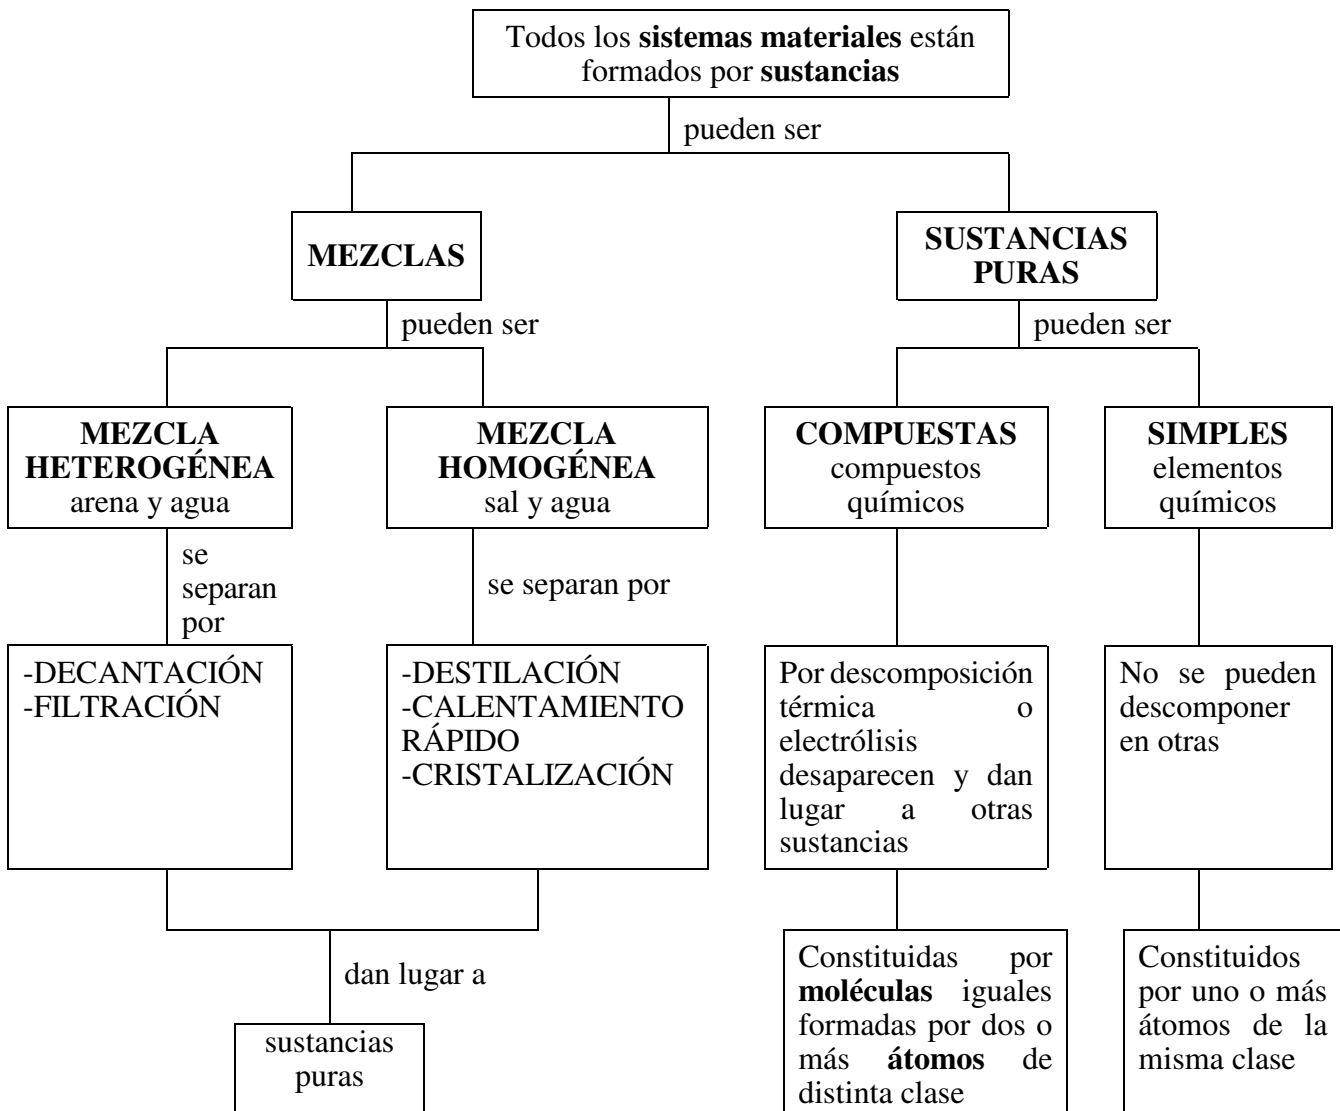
Todos los sistemas materiales están formados por sustancias

pueden ser

MEZCLAS

SUSTANCIAS PURAS

pueden ser

pueden ser

MEZCLA HETEROGÉNEA
arena y agua

MEZCLA HOMOGÉNEA
sal y agua

COMPUESTAS
compuestos químicos

SIMPLES
elementos químicos

se separan por

se separan por

-DECANTACIÓN
-FILTRACIÓN

-DESTILACIÓN
-CALENTAMIENTO RÁPIDO
-CRISTALIZACIÓN

Por descomposición térmica o electrólisis desaparecen y dan lugar a otras sustancias

No se pueden descomponer en otras

dan lugar a

sustancias puras

Constituidas por moléculas iguales formadas por dos o más átomos de distinta clase

Constituidos por uno o más átomos de la misma clase